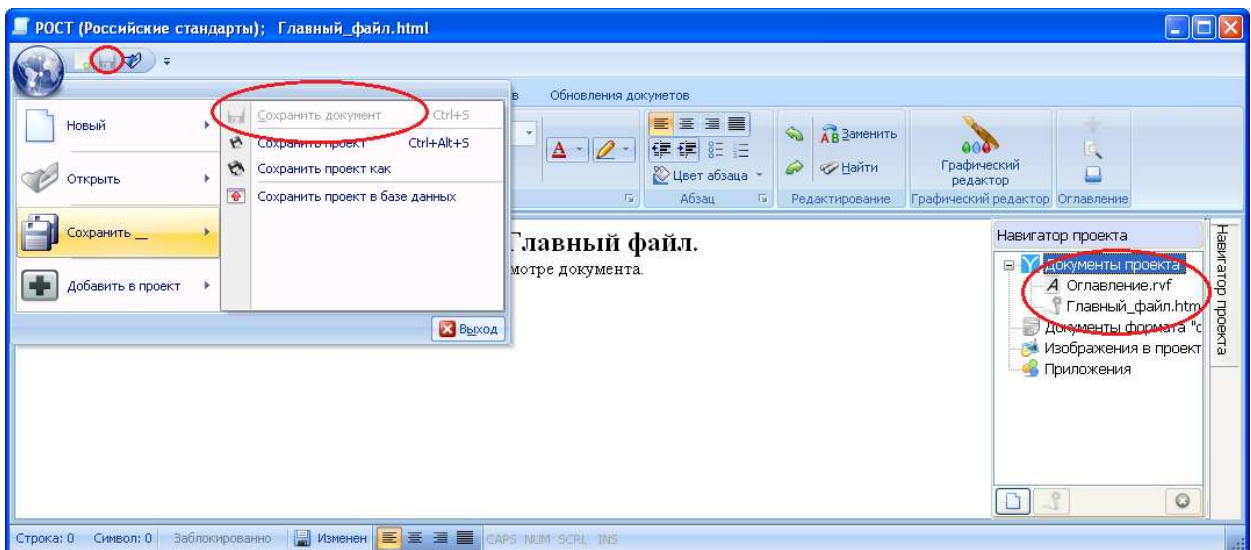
РОСТ (Российские стандарты); Главный_файл.html

в Обновления документов

Новый
Открыть
Сохранить
Добавить в проект

Сохранить документ Ctrl+S
Сохранить проект Ctrl+Alt+S
Сохранить проект как
Сохранить проект в базе данных

Выход

Заменить
Найти
Цвет абзаца
Абзац
Редактирование
Графический редактор
Графический редактор
Оглавление

Главный файл.
мотре документа.

Навигатор проекта
Документы проекта
Оглавление.rvf
Главный_файл.htm
Документы формата "с
Изображения в проект
Приложения

Навигатор проекта

Строка: 0 Символ: 0 Заблокированно Изменен CAPS NUM SCRL INS